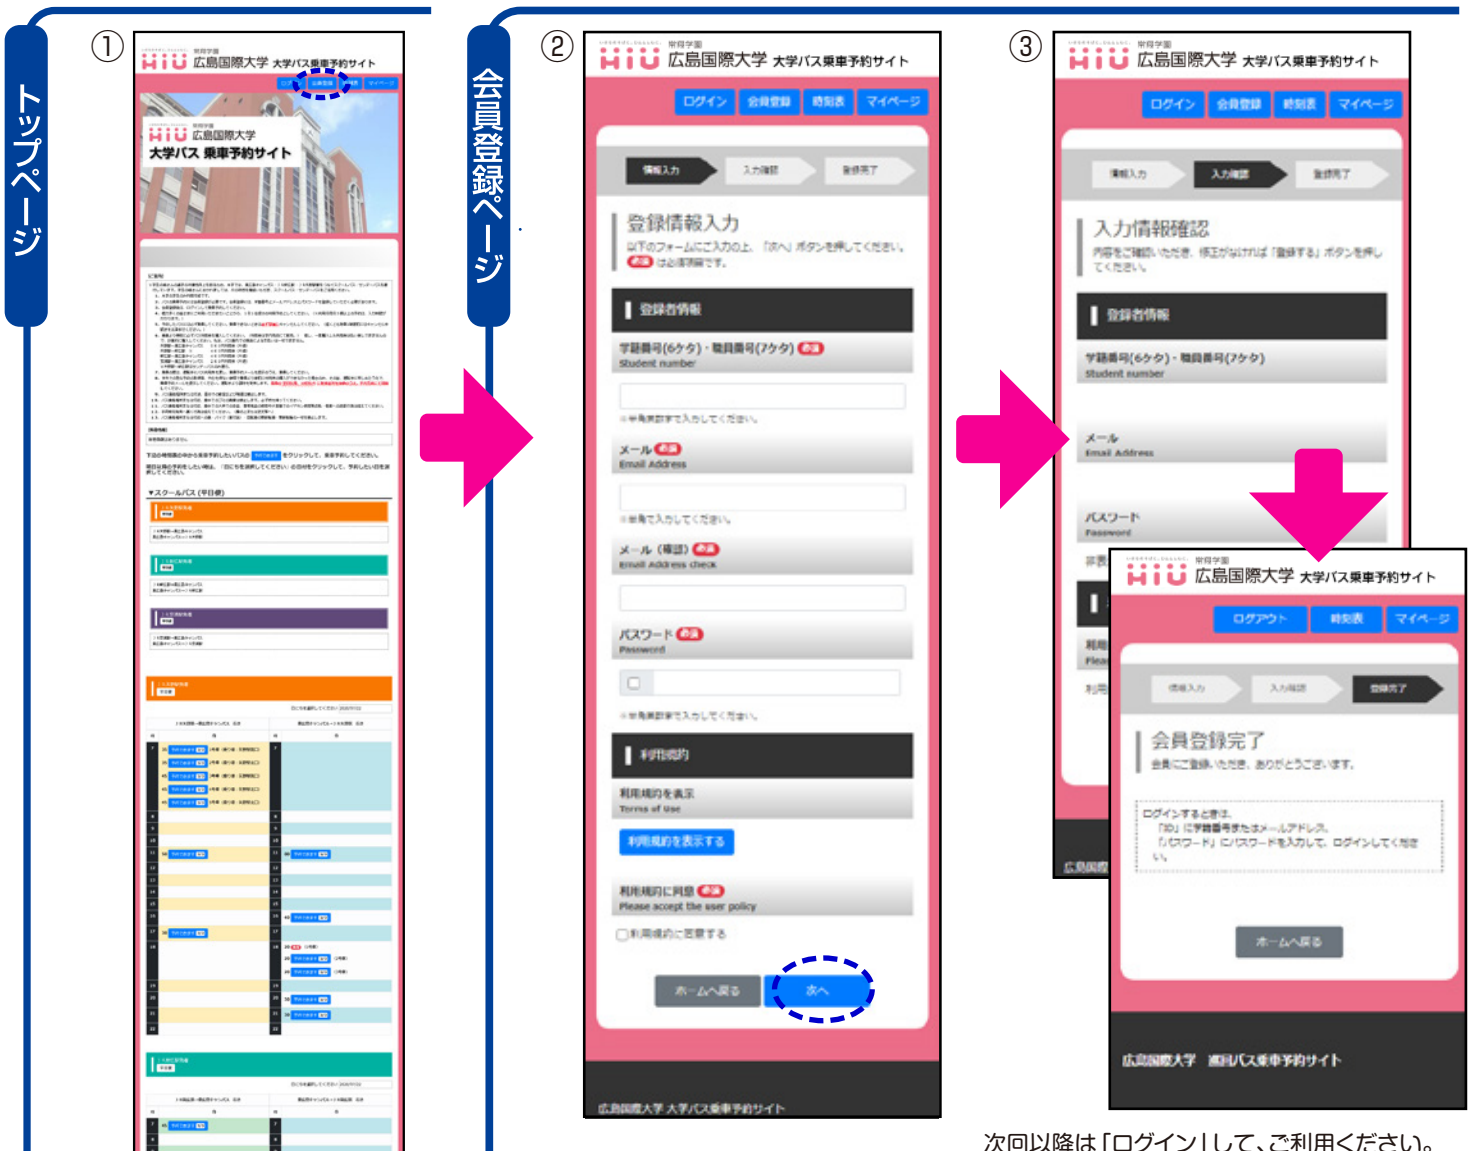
トップページ

①

HiU 広島国際大学 大学バス乗車予約サイト

HiU 広島国際大学
大学バス 乗車予約サイト

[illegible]

会員登録ページ

②

HiU 広島国際大学 大学バス乗車予約サイト

ログイン 会員登録 時刻表 マイページ

情報入力 入力確認 登録完了

登録情報入力
以下のフォームにご入力の上、「次へ」ボタンを押してください。
必須 は必須項目です。

登録者情報

学籍番号(6ケタ)・職員番号(7ケタ) 必須
Student number

※半角数字で入力してください。

メール 必須
Email Address

※半角で入力してください。

メール（確認） 必須
Email Address check

パスワード 必須
Password

※半角数字で入力してください。

利用規約

利用規約を表示
Terms of Use

利用規約を表示する

利用規約に同意 必須
Please accept the user policy

利用規約に同意する

ホームへ戻る 次へ

広島国際大学 大学バス乗車予約サイト

③

HiU 広島国際大学 大学バス乗車予約サイト

ログイン 会員登録 時刻表 マイページ

情報入力 入力確認 登録完了

入力情報確認
内容をご確認いただき、修正がなければ「登録する」ボタンを押してください。

登録者情報

学籍番号(6ケタ)・職員番号(7ケタ)
Student number

メール
Email Address

パスワード
Password

HiU 広島国際大学 大学バス乗車予約サイト

ログアウト 時刻表 マイページ

情報入力 入力確認 登録完了

会員登録完了
会員ご登録いただき、ありがとうございます。

ログインするときは、
「ID」に学籍番号またはメールアドレス、
「パスワード」にパスワードを入力して、ログインしてください。

ホームへ戻る

広島国際大学 大学バス乗車予約サイト

次回以降は「ログイン」して、ご利用ください。